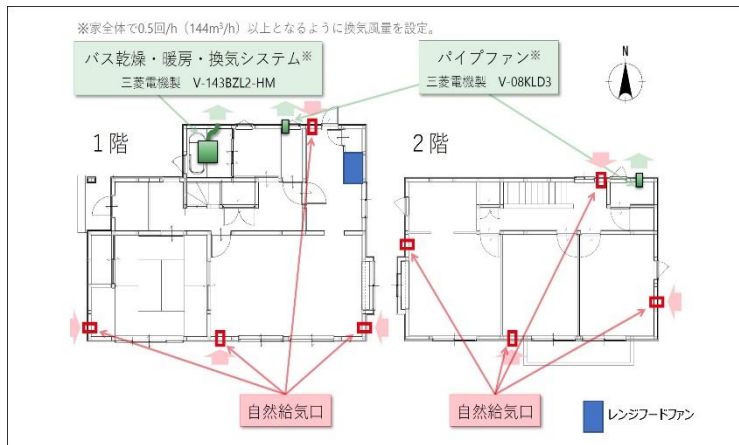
※家全体で0.5回/h（144m³/h）以上となるように換気風量を設定。

バス乾燥・暖房・換気システム※
三菱電機製　V-143BZL2-HM

パイプファン※
三菱電機製　V-08KLD3

N

1階

2階

自然給気口

自然給気口

レンジフードファン